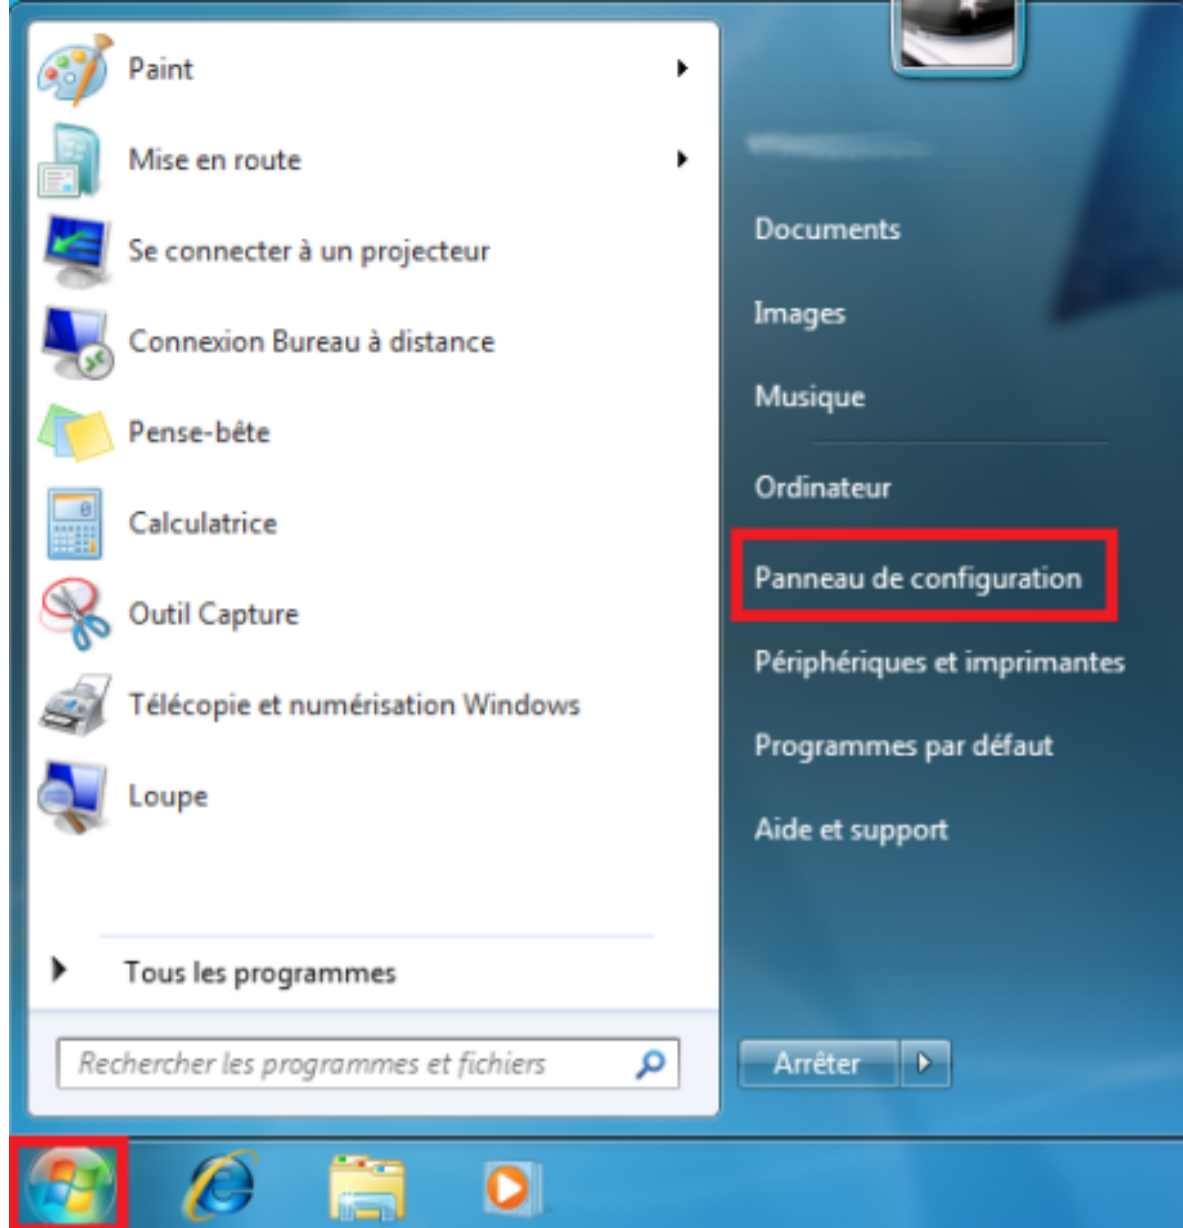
Paint

Mise en route

Se connecter à un projecteur

Connexion Bureau à distance

Pense-bête

Calculatrice

Outil Capture

Télécopie et numérisation Windows

Loupe

Tous les programmes

Rechercher les programmes et fichiers

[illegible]

Documents

Images

Musique

Ordinateur

Panneau de configuration

Périphériques et imprimantes

Programmes par défaut

Aide et support

Arrêter